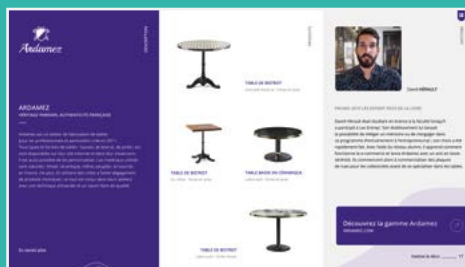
Ardamez

ARDAMEZ

HÉRITAGE FAMILIAL AUTHENTICITÉ FRANÇAISE

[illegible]

En savoir plus

TABLE DE BISTROT

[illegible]

TABLE DE BISTROT

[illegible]

TABLE BASSE EN CÉRAMIQUE

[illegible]

TABLE DE BISTROT

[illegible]

David HÉRAULT

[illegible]

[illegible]

Découvrez la gamme Ardamez

ARDAMEZ.COM

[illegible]